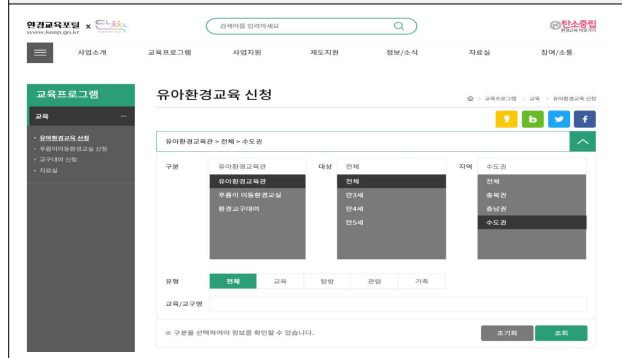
환경교육포털 www.keep.go.kr

검색어를 입력하세요

탄소중립

사업소개 교육프로그램 사업지원 제도지원 정보/소식 자료실 참여/소통

교육프로그램

교육

· 유아환경교육 신청
· 푸름이이동환경교실 신청
· 교구대여 신청
· 자료실

유아환경교육 신청

교육프로그램 > 교육 > 유아환경교육 신청

유아환경교육관 > 전체 > 수도권

구분 유아환경교육관
유아환경교육관
푸름이 이동환경교실
환경교구대여

대상 전체
전체
만3세
만4세
만5세

지역 수도권
전체
충북권
충남권
수도권

유형 전체 교육 탐방 관람 가족

교육/교구명

※ 구분을 선택하여야 정보를 확인할 수 있습니다.

초기화 조회